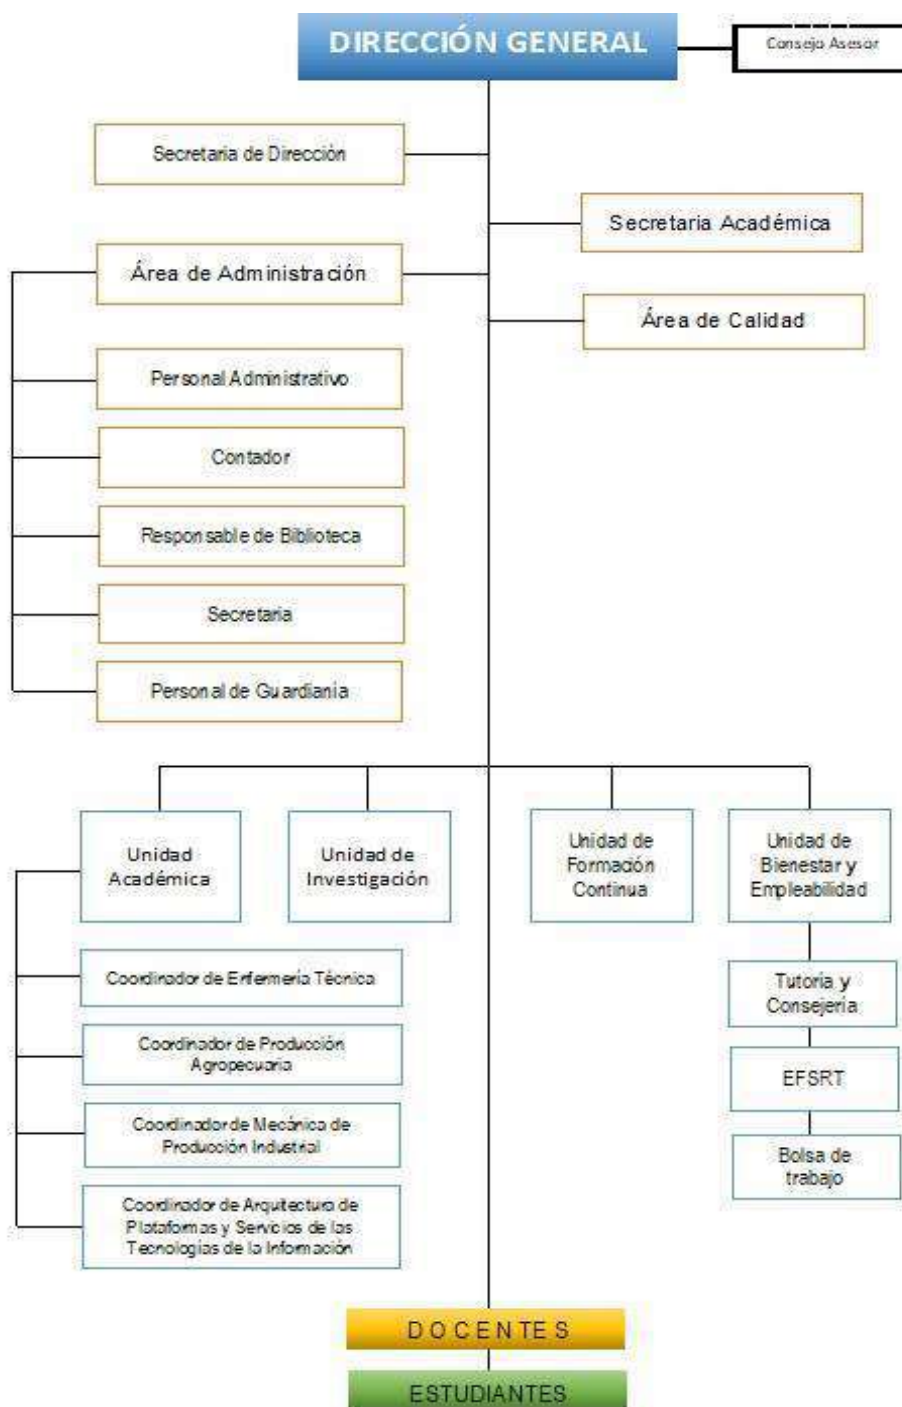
DIRECCIÓN GENERAL

Consejo Asesor

Secretaria de Dirección

Secretaria Académica

Área de Administración

Área de Calidad

Personal Administrativo

Contador

Responsable de Biblioteca

Secretaria

Personal de Guardianía

Unidad Académica

Unidad de Investigación

Unidad de Formación Continua

Unidad de Bienestar y Empleabilidad

Coordinador de Enfermería Técnica

Coordinador de Producción Agropecuaria

Coordinador de Mecánica de Producción Industrial

Coordinador de Arquitectura de Plataformas y Servicios de las Tecnologías de la Información

Tutoría y Consejería

EFSRT

Bolsa de trabajo

DOCENTES

ESTUDIANTES